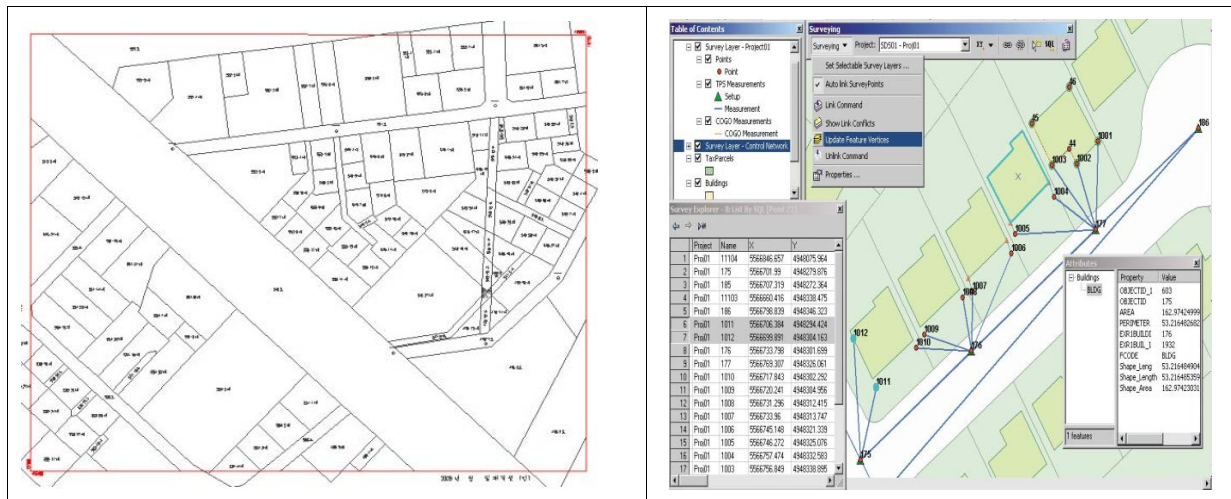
Table of Contents
Survey Layer - Project01
Points
Point
TPS Measurements
Setup
Measurement
COGO Measurements
COGO Measurement
Survey Layer - Control Network
TaxParcels
Buildings

Surveying
Surveying ▾ Project: SDS01 - Proj01
Set Selectable Survey Layers ...
Auto link SurveyPoints
Link Command
Show Link Conflicts
Update Feature Vertices
Unlink Command
Properties ...

Survey Explorer - In List By SQL (Point 23)

| | Project | Name | X | Y |
|---|---|---|---|---|
| 1 | Proj01 | 11104 | 5566846.657 | 4948075.964 |
| 2 | Proj01 | 175 | 5566701.99 | 4948279.876 |
| 3 | Proj01 | 185 | 5566707.319 | 4948272.364 |
| 4 | Proj01 | 11103 | 5566660.416 | 4948338.475 |
| 5 | Proj01 | 186 | 5566798.839 | 4948346.323 |
| 6 | Proj01 | 1011 | 5566706.384 | 4948294.424 |
| 7 | Proj01 | 1012 | 5566699.891 | 4948304.163 |
| 8 | Proj01 | 176 | 5566733.798 | 4948301.699 |
| 9 | Proj01 | 177 | 5566769.307 | 4948326.061 |
| 10 | Proj01 | 1010 | 5566717.843 | 4948302.292 |
| 11 | Proj01 | 1009 | 5566720.241 | 4948304.956 |
| 12 | Proj01 | 1008 | 5566731.296 | 4948312.415 |
| 13 | Proj01 | 1007 | 5566733.96 | 4948313.747 |
| 14 | Proj01 | 1006 | 5566745.148 | 4948321.339 |
| 15 | Proj01 | 1005 | 5566746.272 | 4948325.076 |
| 16 | Proj01 | 1004 | 5566757.474 | 4948332.583 |
| 17 | Proj01 | 1003 | 5566756.849 | 4948338.895 |

46
45
44
1001
1003
1002
1004
186
177
1005
1006
1007
1008
1009
1010
176
1012
1011
175

Attributes
Buildings
BLDG

| Property | Value |
|---|---|
| OBJECTID_1 | 603 |
| OBJECTID | 175 |
| AREA | 162.97424999 |
| PERIMETER | 53.216482682 |
| EXRIBUILDI | 176 |
| EXRIBUIL_1 | 1932 |
| FCODE | BLDG |
| Shape_Leng | 53.216484904 |
| Shape_Length | 53.216485359 |
| Shape_Area | 162.97423831 |

1 features